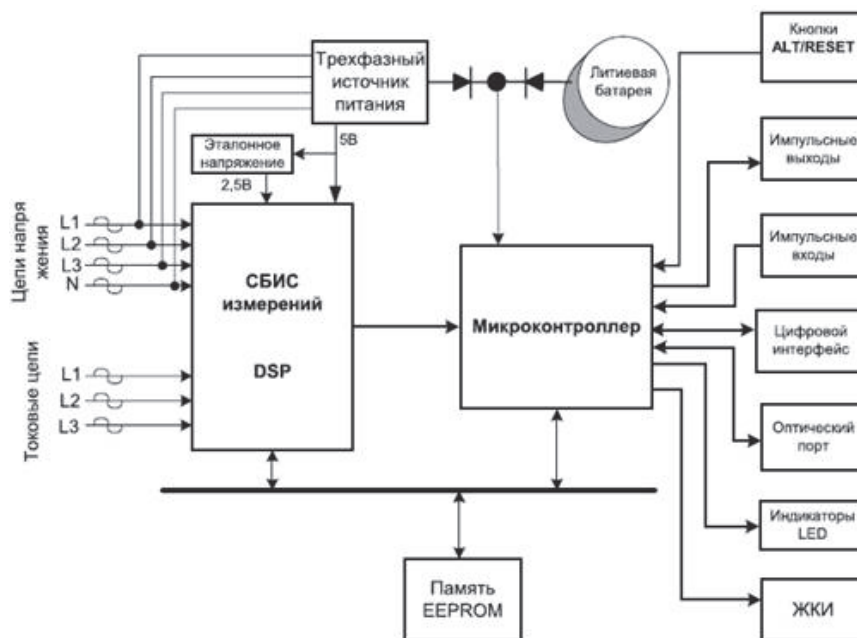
Трехфазный источник питания

Литиевая батарея

Кнопки ALT/RESET

Эталонное напряжение

5В

2,5В

Импульсные выходы

Импульсные входы

Цепи напряжения

L1
L2
L3
N

СБИС измерений

DSP

Микроконтроллер

Цифровой интерфейс

Токовые цепи

L1
L2
L3

Оптический порт

Индикаторы LED

Память EEPROM

ЖКИ